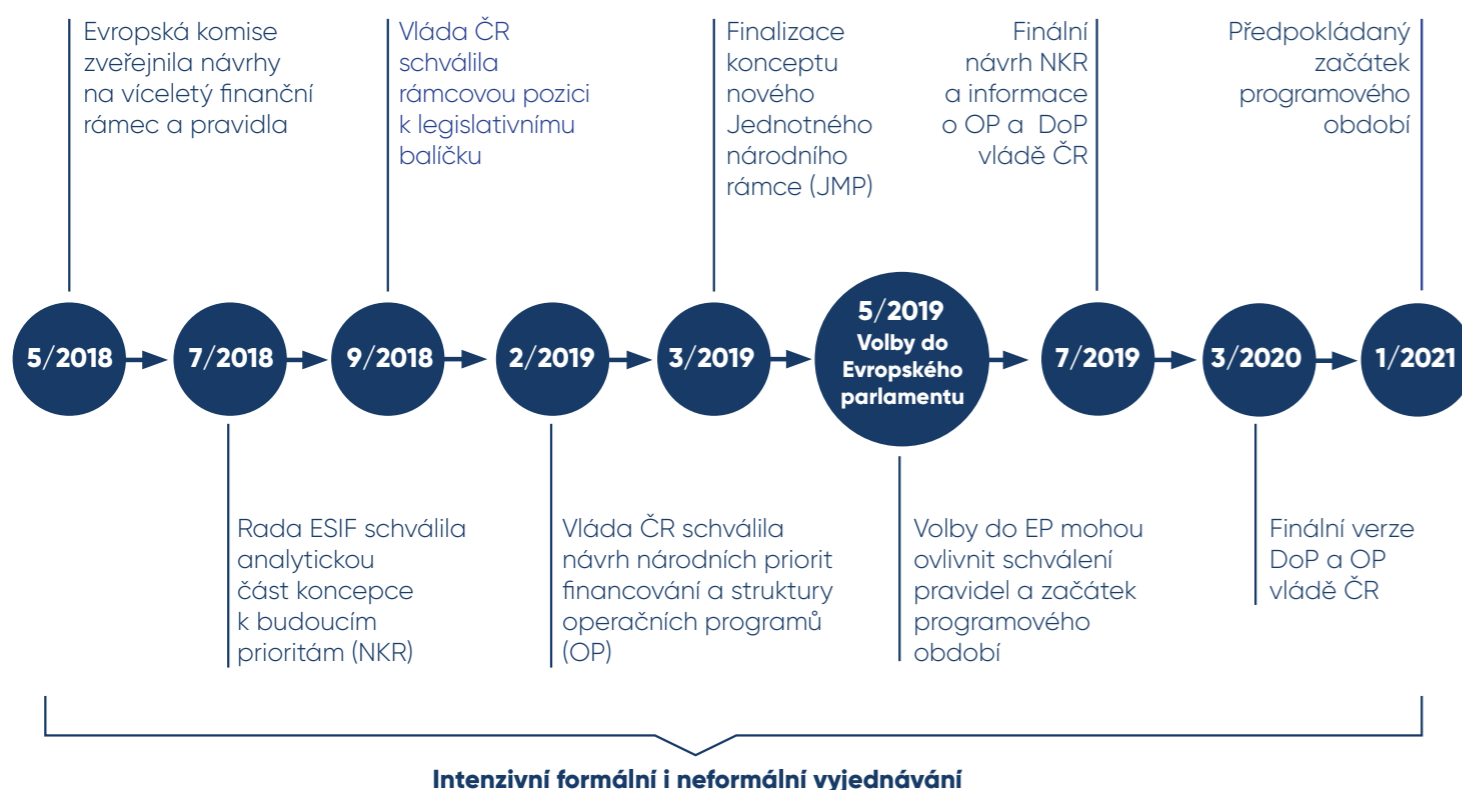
Evropská komise zveřejnila návrhy na víceletý finanční rámec a pravidla

Vláda ČR schválila rámcovou pozici k legislativnímu balíčku

Finalizace konceptu nového Jednotného národního rámce (JMP)

Finální návrh NKR a informace o OP a DoP vládě ČR

Předpokládaný začátek programového období

5/2018

7/2018

9/2018

2/2019

3/2019

5/2019 Volby do Evropského parlamentu

7/2019

3/2020

1/2021

Rada ESIF schválila analytickou část koncepce k budoucím prioritám (NKR)

Vláda ČR schválila návrh národních priorit financování a struktury operačních programů (OP)

Volby do EP mohou ovlivnit schválení pravidel a začátek programového období

Finální verze DoP a OP vládě ČR

Intenzivní formální i neformální vyjednávání